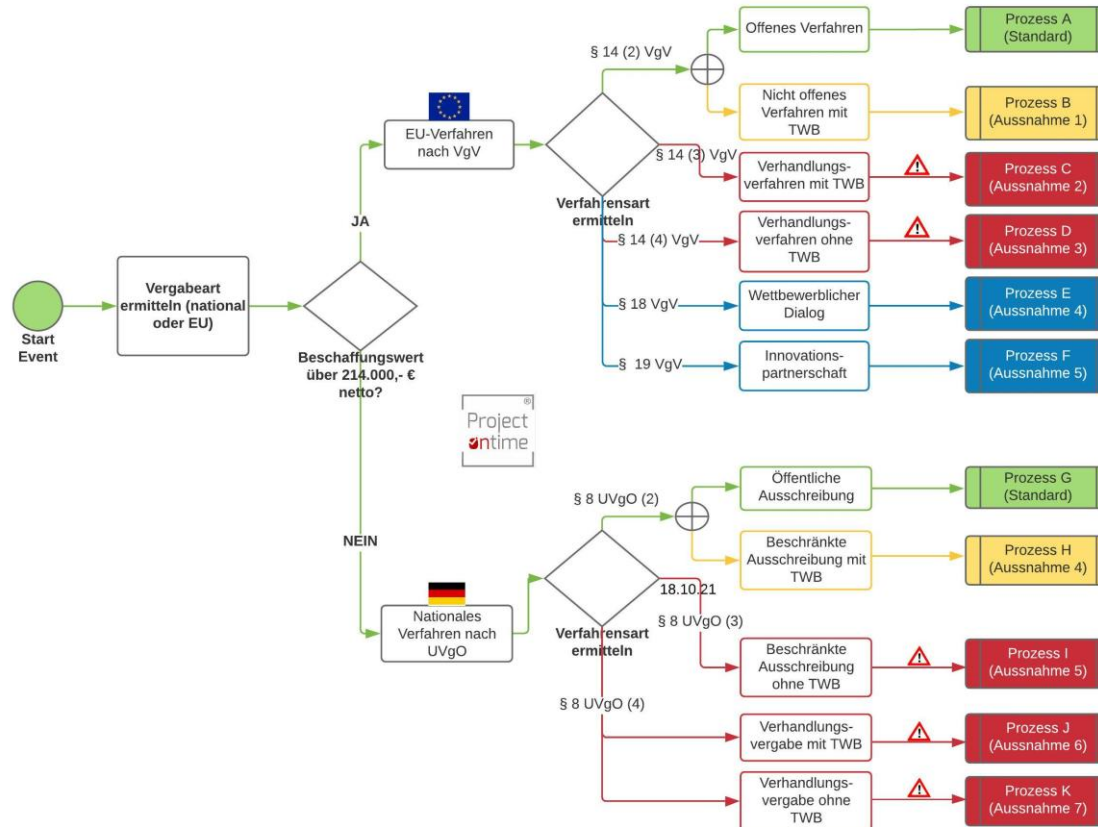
Start Event

Vergabeart ermitteln (national oder EU)

Beschaffungswert über 214.000,- € netto?

JA

EU-Verfahren nach VgV

Verfahrensart ermitteln

§ 14 (2) VgV

Offenes Verfahren

Prozess A (Standard)

Nicht offenes Verfahren mit TWB

Prozess B (Aussnahme 1)

§ 14 (3) VgV

Verhandlungs-verfahren mit TWB

Prozess C (Aussnahme 2)

§ 14 (4) VgV

Verhandlungs-verfahren ohne TWB

Prozess D (Aussnahme 3)

§ 18 VgV

Wettbewerblicher Dialog

Prozess E (Aussnahme 4)

§ 19 VgV

Innovations-partnerschaft

Prozess F (Aussnahme 5)

Project ontime

NEIN

Nationales Verfahren nach UVgO

Verfahrensart ermitteln

§ 8 UVgO (2)

Öffentliche Ausschreibung

Prozess G (Standard)

Beschränkte Ausschreibung mit TWB

Prozess H (Aussnahme 4)

18.10.21

§ 8 UVgO (3)

Beschränkte Ausschreibung ohne TWB

Prozess I (Aussnahme 5)

§ 8 UVgO (4)

Verhandlungs-vergabe mit TWB

Prozess J (Aussnahme 6)

Verhandlungs-vergabe ohne TWB

Prozess K (Aussnahme 7)